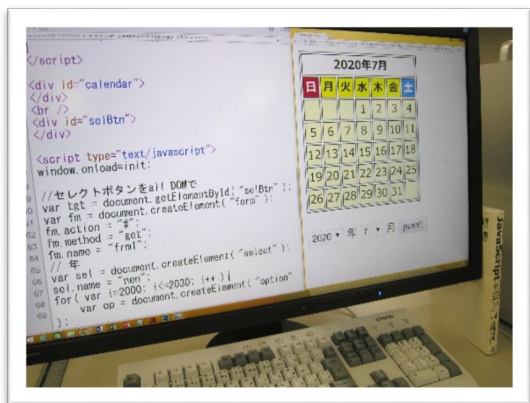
</script>

<div id="calendar">
</div>
<br />
<div id="selBtn">
</div>

<script type="text/javascript">
window.onload=init;

//セレクトボタンをall DOMで
var tgt = document.getElementById("selBtn");
var fm = document.createElement("form");
fm.action = "#";
fm.method = "get";
fm.name = "frm1";
// 年
var sel = document.createElement("select");
sel.name = "nen";
for( var i=2000; i<=2030; i++){
var op = document.createElement("option"
);

2020年7月

| 日 | 月 | 火 | 水 | 木 | 金 | 土 |
|---|---|---|---|---|---|---|
| | | | 1 | 2 | 3 | 4 |
| 5 | 6 | 7 | 8 | 9 | 10 | 11 |
| 12 | 13 | 14 | 15 | 16 | 17 | 18 |
| 19 | 20 | 21 | 22 | 23 | 24 | 25 |
| 26 | 27 | 28 | 29 | 30 | 31 | |

2020 ▾ 年 7 ▾ 月 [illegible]

JavaScript